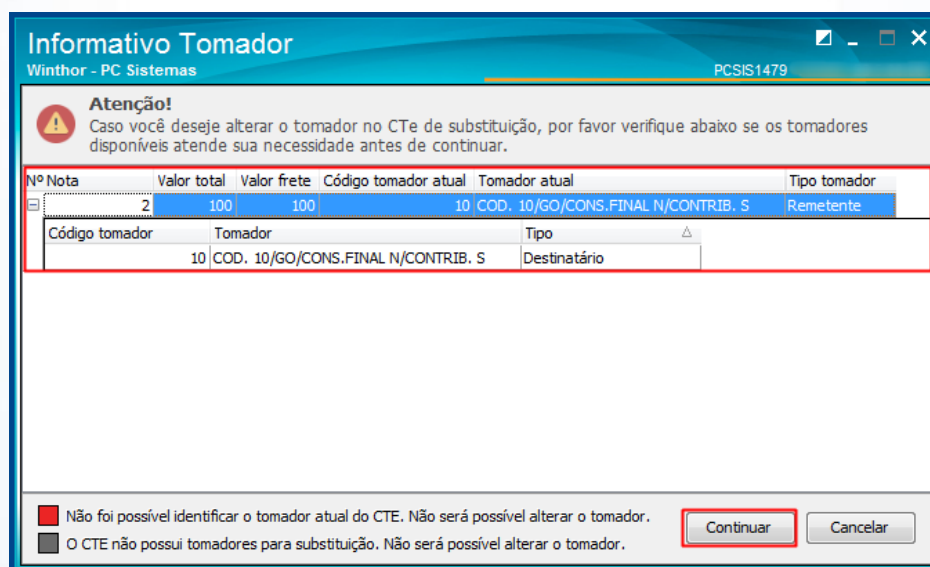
Informativo Tomador
Winthor - PC Sistemas
PCSIS1479

Atenção!
Caso você deseje alterar o tomador no CTe de substituição, por favor verifique abaixo se os tomadores disponíveis atende sua necessidade antes de continuar.

| Nº Nota | Valor total | Valor frete | Código tomador atual | Tomador atual | Tipo tomador |
|---|---|---|---|---|---|
| 2 | 100 | 100 | 10 | COD. 10/GO/CONS.FINAL N/CONTRIB. S | Remetente |

| Código tomador | Tomador | Tipo |
|---|---|---|
| 10 | COD. 10/GO/CONS.FINAL N/CONTRIB. S | Destinatário |

Não foi possível identificar o tomador atual do CTE. Não será possível alterar o tomador.
O CTE não possui tomadores para substituição. Não será possível alterar o tomador.

Continuar
Cancelar